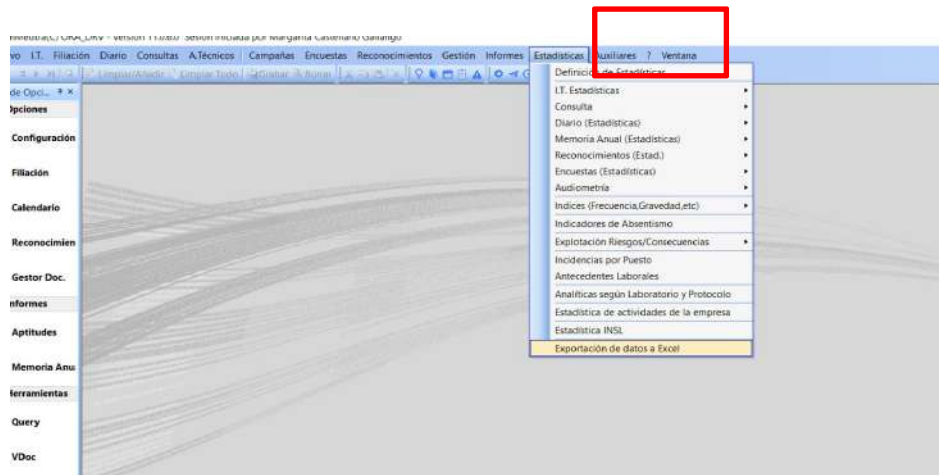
Medtra(C) ORA_DRV - Versión 11.0.0.7 Sesión iniciada por Margarita Castellano Gallango

vo I.T. Filiación Diario Consultas A.Técnicos Campañas Encuestas Reconocimientos Gestión Informes Estadísticas Auxiliares ? Ventana

Limpiar/Añadir Limpiar Todo Grabar Borrar

de Opci...
Opciones
Configuración
Filiación
Calendario
Reconocimien
Gestor Doc.
nformes
Aptitudes
Memoria Anu
Herramientas
Query
VDoc

Definición de Estadísticas
I.T. Estadísticas
Consulta
Diario (Estadísticas)
Memoria Anual (Estadísticas)
Reconocimientos (Estad.)
Encuestas (Estadísticas)
Audiometría
Indices (Frecuencia,Gravedad,etc)
Indicadores de Absentismo
Explotación Riesgos/Consecuencias
Incidencias por Puesto
Antecedentes Laborales
Analíticas según Laboratorio y Protocolo
Estadística de actividades de la empresa
Estadística INSL
Exportación de datos a Excel